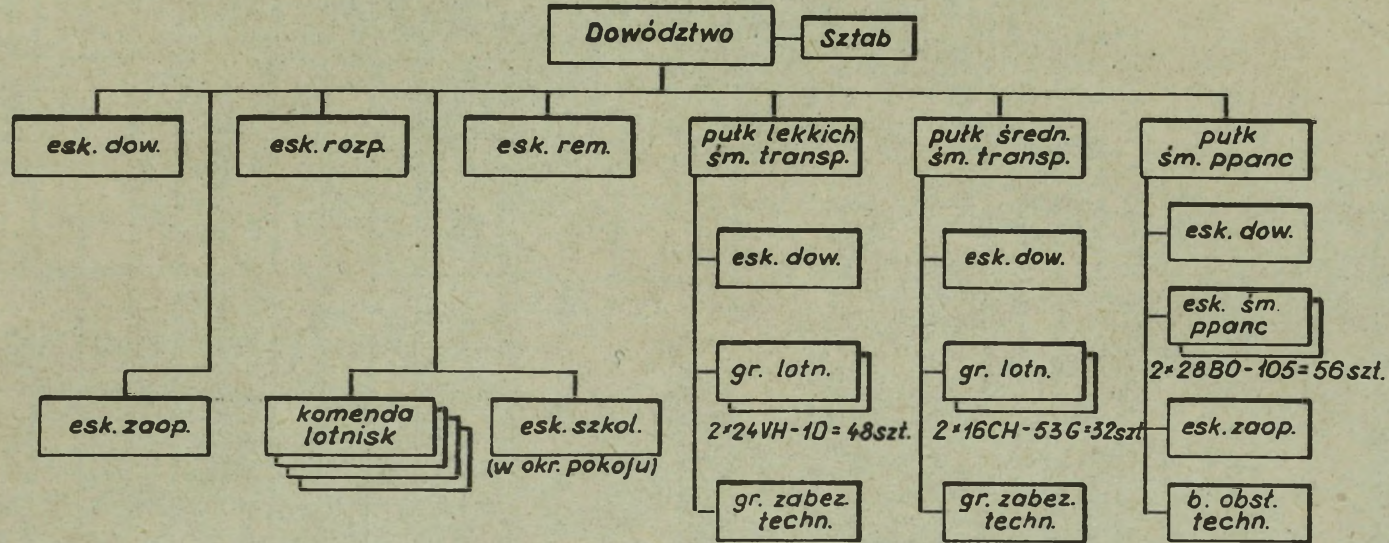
Dowództwo
Sztab
esk. dow.
esk. rozp.
esk. rem.
pułk lekkich śm. transp.
pułk średn. śm. transp.
pułk śm. ppanc
esk. dow.
esk. dow.
esk. dow.
esk. śm. ppanc
$2 \times 28BO-105=56$ szt.
gr. lotn.
gr. lotn.
esk. zaop.
komenda lotnisk
esk. szkol.
(w okr. pokoju)
$2 \times 24VH-10=48$ szt.
$2 \times 16CH-53G=32$ szt.
esk. zaop.
gr. zabez. techn.
gr. zabez. techn.
b. obsł. techn.